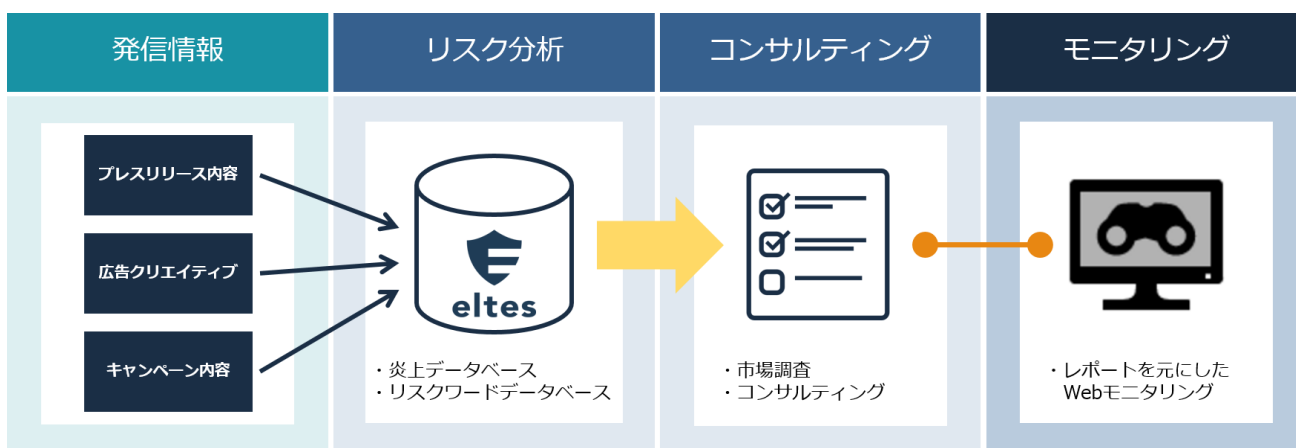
発信情報

リスク分析

コンサルティング

モニタリング

プレスリリース内容

広告クリエイティブ

キャンペーン内容

eltes

・炎上データベース
・リスクワードデータベース

・市場調査
・コンサルティング

・レポートを元にした Webモニタリング